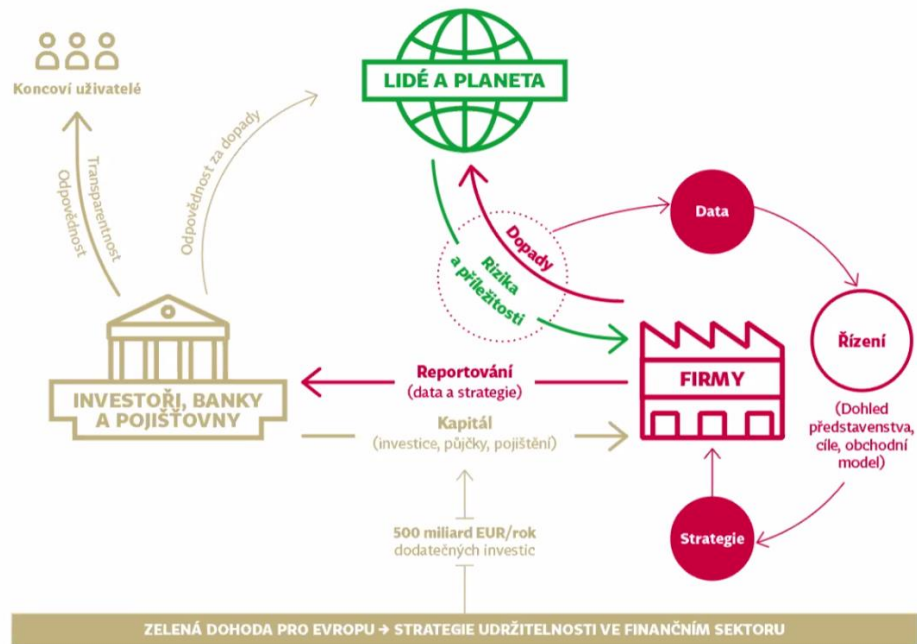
Koncoví uživatelé

Transparentnost
Odpovědnost

Odpovědnost za dopady

LIDÉ A PLANETA

Dopady

Rizika a příležitosti

Data

Řízení

(Dohled představenstva, cíle, obchodní model)

INVESTOŘI, BANKY A POJIŠŤOVNY

Reportování
(data a strategie)

FIRMY

Kapitál
(investice, půjčky, pojištění)

500 miliard EUR/rok
dodatečných investic

Strategie

ZELENÁ DOHODA PRO EVROPU → STRATEGIE UDRŽITELNOSTI VE FINANČNÍM SEKTORU